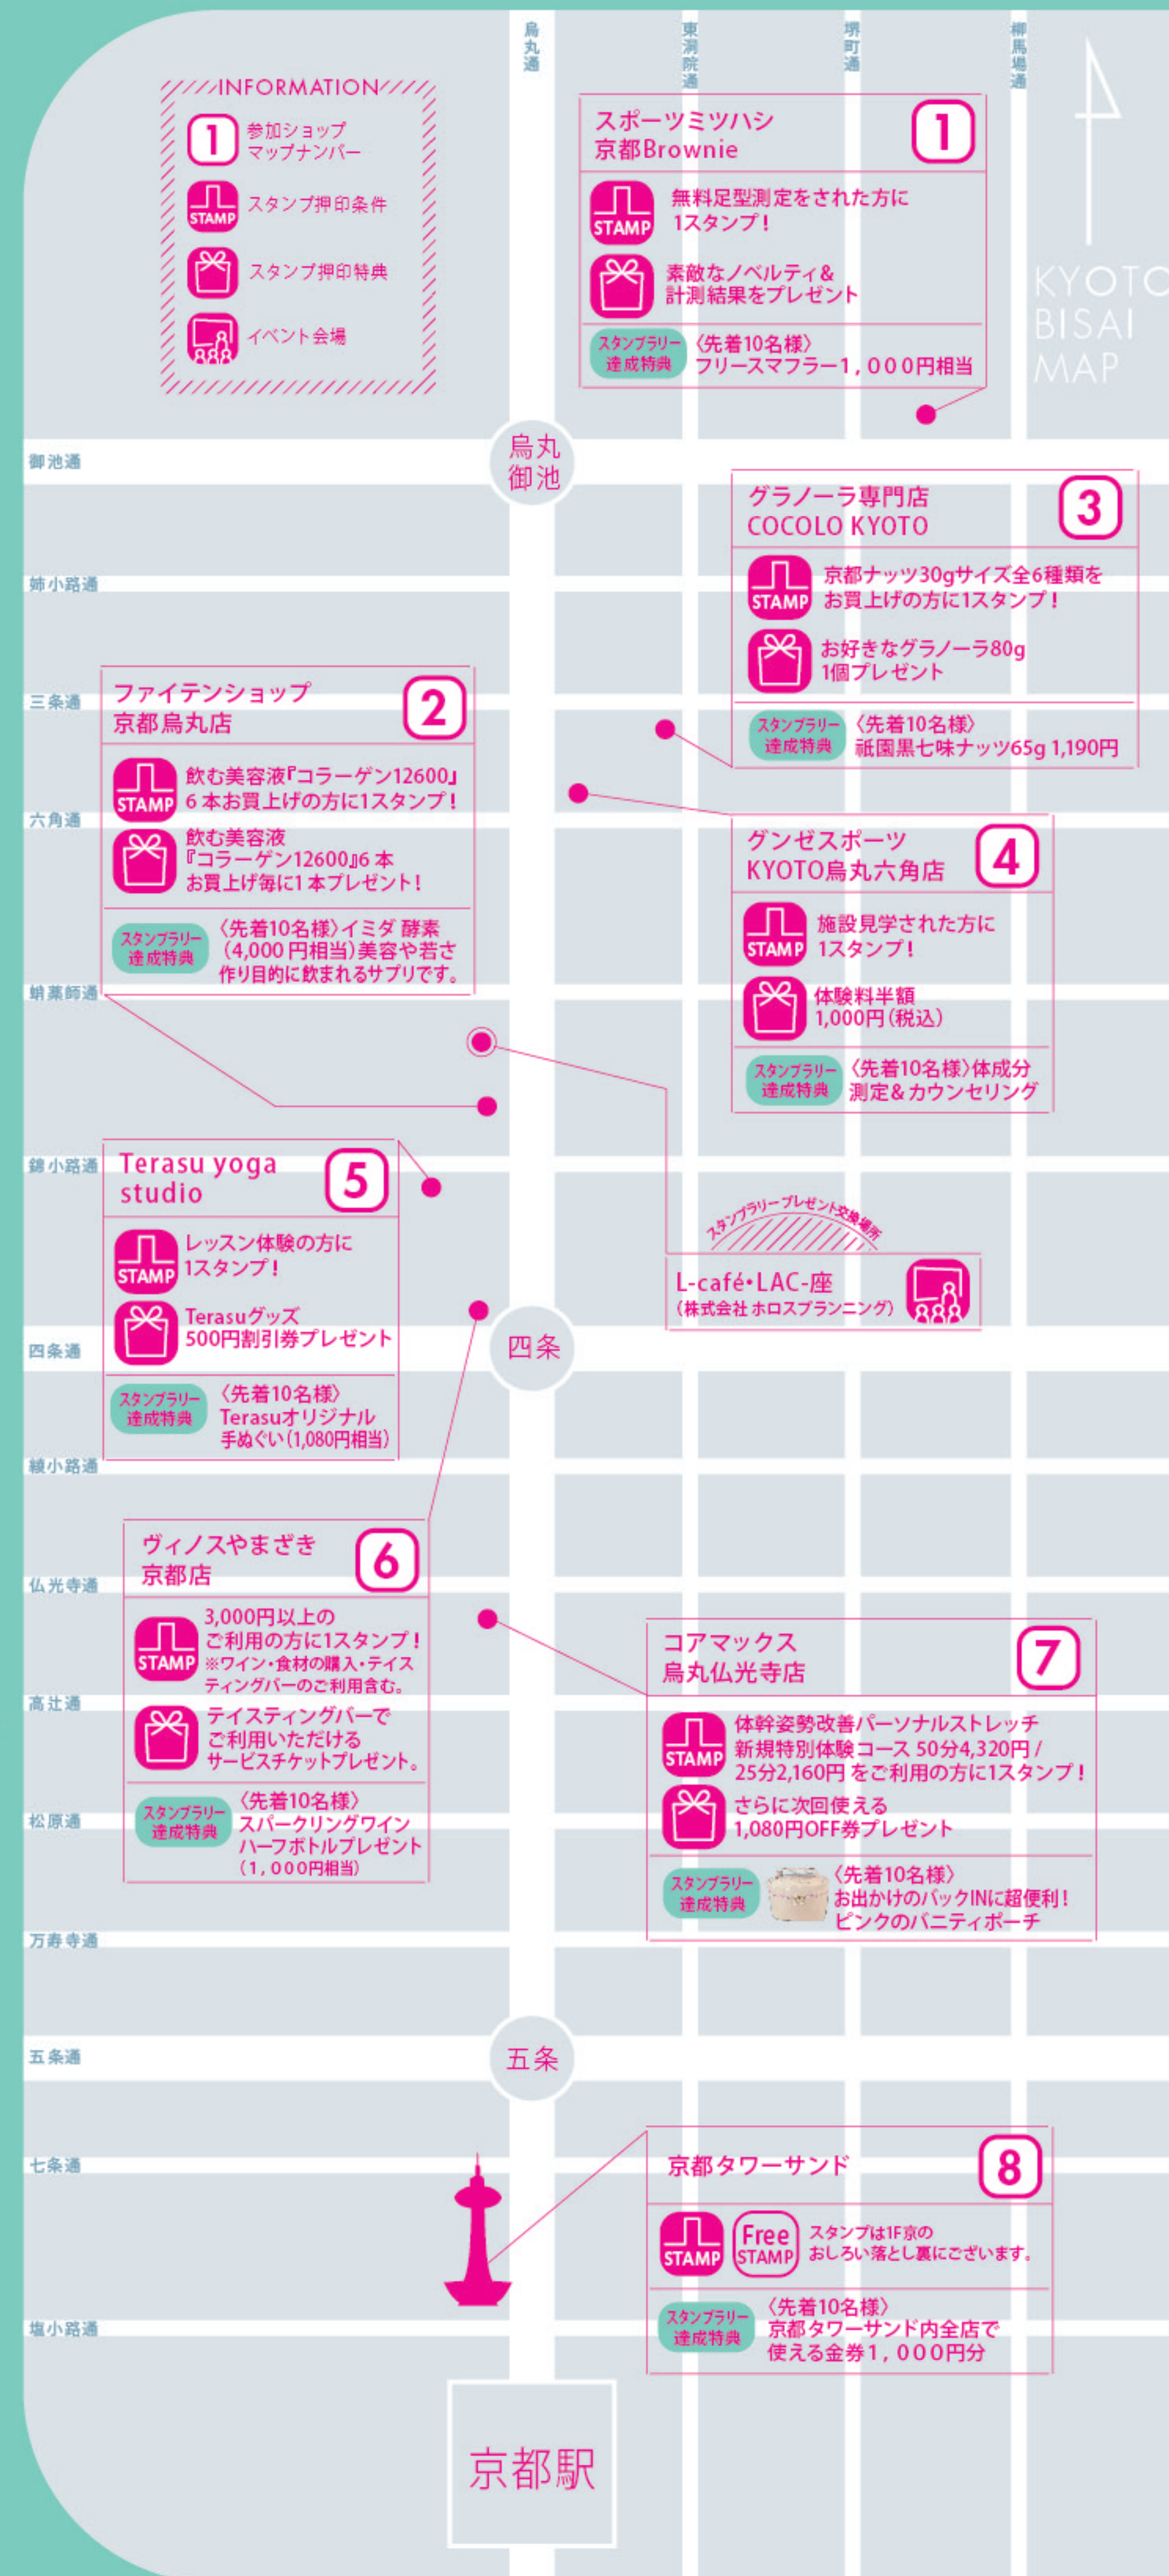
INFORMATION
1 参加ショップ マップナンバー
STAMP スタンプ押印条件
スタンプ押印特典
イベント会場

烏丸通
東洞院通
堺町通
柳馬場通

KYOTO BISAI MAP

スポーツミツハシ 京都Brownie 1
STAMP 無料足型測定をされた方に1スタンプ！
素敵なノベルティ＆計測結果をプレゼント
スタンプラリー達成特典 〈先着10名様〉フリースマフラー1，000円相当

烏丸御池
御池通

グラノーラ専門店 COCOLO KYOTO 3
STAMP 京都ナッツ30gサイズ全6種類をお買上げの方に1スタンプ！
お好きなグラノーラ80g 1個プレゼント
スタンプラリー達成特典 〈先着10名様〉祇園黒七味ナッツ65g 1,190円

姉小路通
三条通

ファイテンショップ 京都烏丸店 2
STAMP 飲む美容液『コラーゲン12600』6本お買上げの方に1スタンプ！
飲む美容液『コラーゲン12600』6本お買上げ毎に1本プレゼント！
スタンプラリー達成特典 〈先着10名様〉イミダ 酵素（4,000円相当）美容や若さ作り目的に飲まれるサプリです。

六角通

グンゼスポーツ KYOTO烏丸六角店 4
STAMP 施設見学された方に1スタンプ！
体験料半額 1,000円（税込）
スタンプラリー達成特典 〈先着10名様〉体成分測定＆カウンセリング

蛸薬師通
錦小路通

Terasu yoga studio 5
STAMP レッスン体験の方に1スタンプ！
Terasuグッズ 500円割引券プレゼント
スタンプラリー達成特典 〈先着10名様〉Terasuオリジナル手ぬぐい（1,080円相当）

スタンプラリープレゼント交換場所
L-café•LAC-座 （株式会社 ホロスプランニング）

四条
四条通
綾小路通

ヴィノスやまざき 京都店 6
STAMP 3,000円以上のご利用の方に1スタンプ！ ※ワイン・食材の購入・テイスティングバーのご利用含む。
テイスティングバーでご利用いただけるサービスチケットプレゼント。
スタンプラリー達成特典 〈先着10名様〉スパークリングワインハーフボトルプレゼント（1，000円相当）

仏光寺通

コアマックス 烏丸仏光寺店 7
STAMP 体幹姿勢改善パーソナルストレッチ 新規特別体験コース 50分4,320円／25分2,160円 をご利用の方に1スタンプ！
さらに次回使える1,080円OFF券プレゼント
スタンプラリー達成特典 〈先着10名様〉お出かけのバックINに超便利！ピンクのバニティポーチ

高辻通
松原通
万寿寺通
五条
五条通
七条通

京都タワーサンド 8
STAMP Free STAMP スタンプは1F京のおしろい落とし裏にございます。
スタンプラリー達成特典 〈先着10名様〉京都タワーサンド内全店で使える金券1，000円分

塩小路通
京都駅